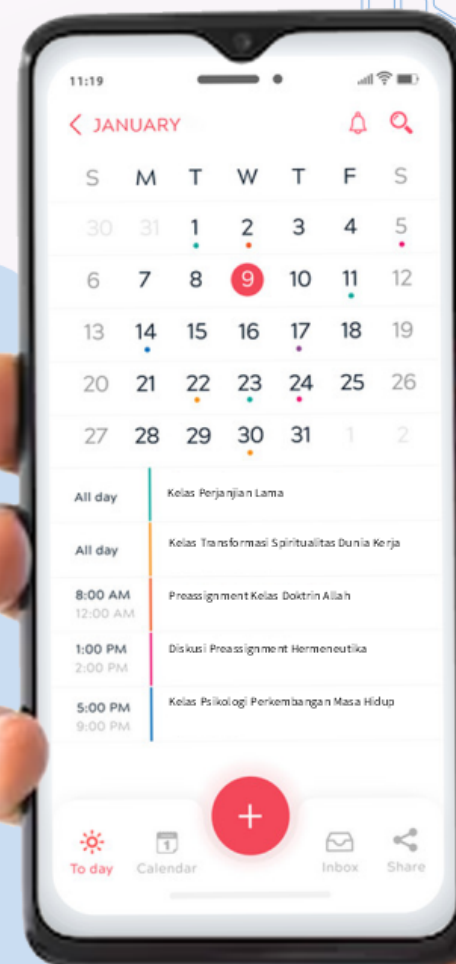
11:19

< JANUARY

| S | M | T | W | T | F | S |
|---|---|---|---|---|---|---|
| 30 | 31 | 1 | 2 | 3 | 4 | 5 |
| 6 | 7 | 8 | 9 | 10 | 11 | 12 |
| 13 | 14 | 15 | 16 | 17 | 18 | 19 |
| 20 | 21 | 22 | 23 | 24 | 25 | 26 |
| 27 | 28 | 29 | 30 | 31 | 1 | 2 |

All day Kelas Perjanjian Lama

All day Kelas Transformasi Spiritualitas Dunia Kerja

8:00 AM 12:00 AM Preassignment Kelas Doktrin Allah

1:00 PM 2:00 PM Diskusi Preassignment Hermeneutika

5:00 PM 9:00 PM Kelas Psikologi Perkembangan Masa Hidup

+

To day Calendar Inbox Share